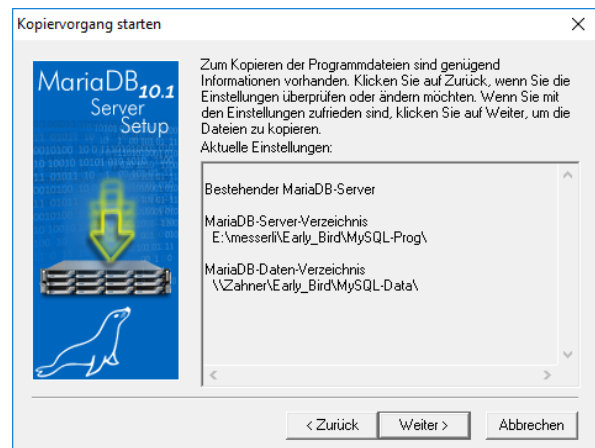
Kopiervorgang starten

×

MariaDB 10.1 Server Setup

Zum Kopieren der Programmdateien sind genügend Informationen vorhanden. Klicken Sie auf Zurück, wenn Sie die Einstellungen überprüfen oder ändern möchten. Wenn Sie mit den Einstellungen zufrieden sind, klicken Sie auf Weiter, um die Dateien zu kopieren.

Aktuelle Einstellungen:

Bestehender MariaDB-Server

MariaDB-Server-Verzeichnis
E:\messerli\Early_Bird\MySQL-Prog\

MariaDB-Daten-Verzeichnis
\\Zahner\Early_Bird\MySQL-Data\

< Zurück | Weiter > | Abbrechen